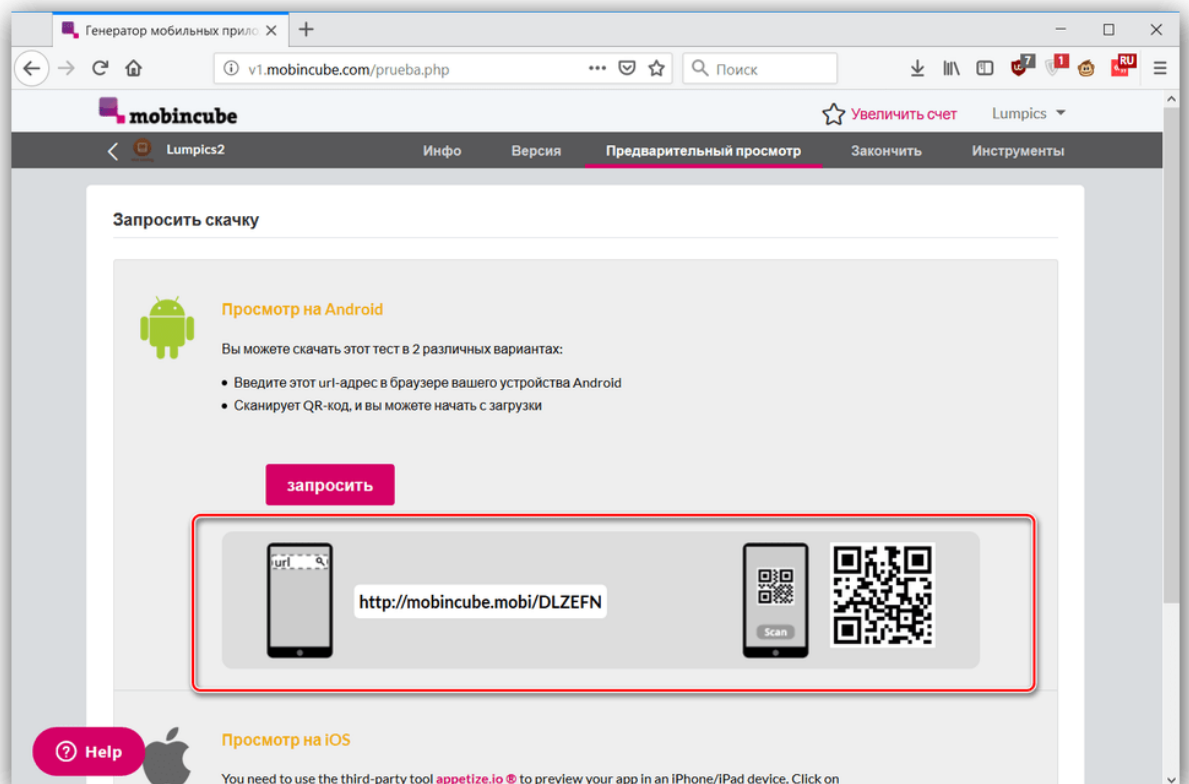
Генератор мобильных прило ×
+
v1.mobincube.com/prueba.php
Поиск
mobincube
Увеличить счет
Lumpics
Lumpics2
Инфо
Версия
Предварительный просмотр
Закончить
Инструменты

Запросить скачку

Просмотр на Android

Вы можете скачать этот тест в 2 различных вариантах:

• Введите этот url-адрес в браузере вашего устройства Android
• Сканирует QR-код, и вы можете начать с загрузки

запросить

url
http://mobincube.mobi/DLZEFN
Scan

Просмотр на iOS

Help

You need to use the third-party tool appetize.io ® to preview your app in an iPhone/iPad device. Click on